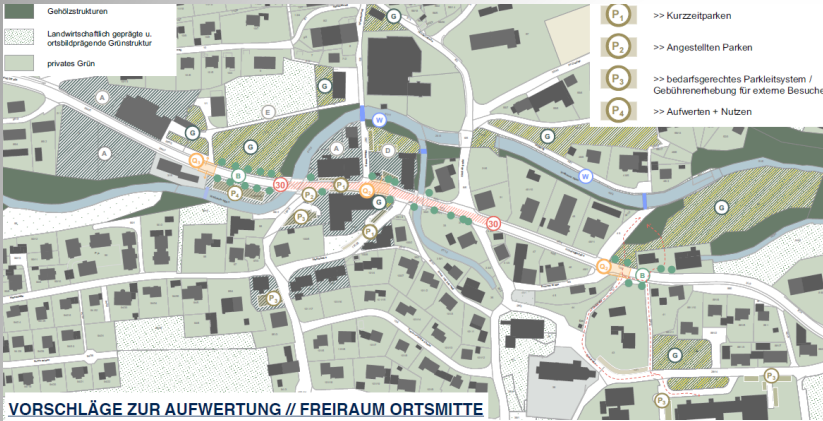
Gehölzstrukturen

Landwirtschaftlich geprägte u. ortsbildprägende Grünstruktur

privates Grün

$P_1$ >> Kurzzeitparken

$P_2$ >> Angestellten Parken

$P_3$ >> bedarfsgerechtes Parkleitsystem / Gebührenerhebung für externe Besuche

$P_4$ >> Aufwerten + Nutzen

G

G

A

A

G

E

W

A

D

W

G

B

30

30

B

G

G

VORSCHLÄGE ZUR AUFWERTUNG // FREIRAUM ORTSMITTE